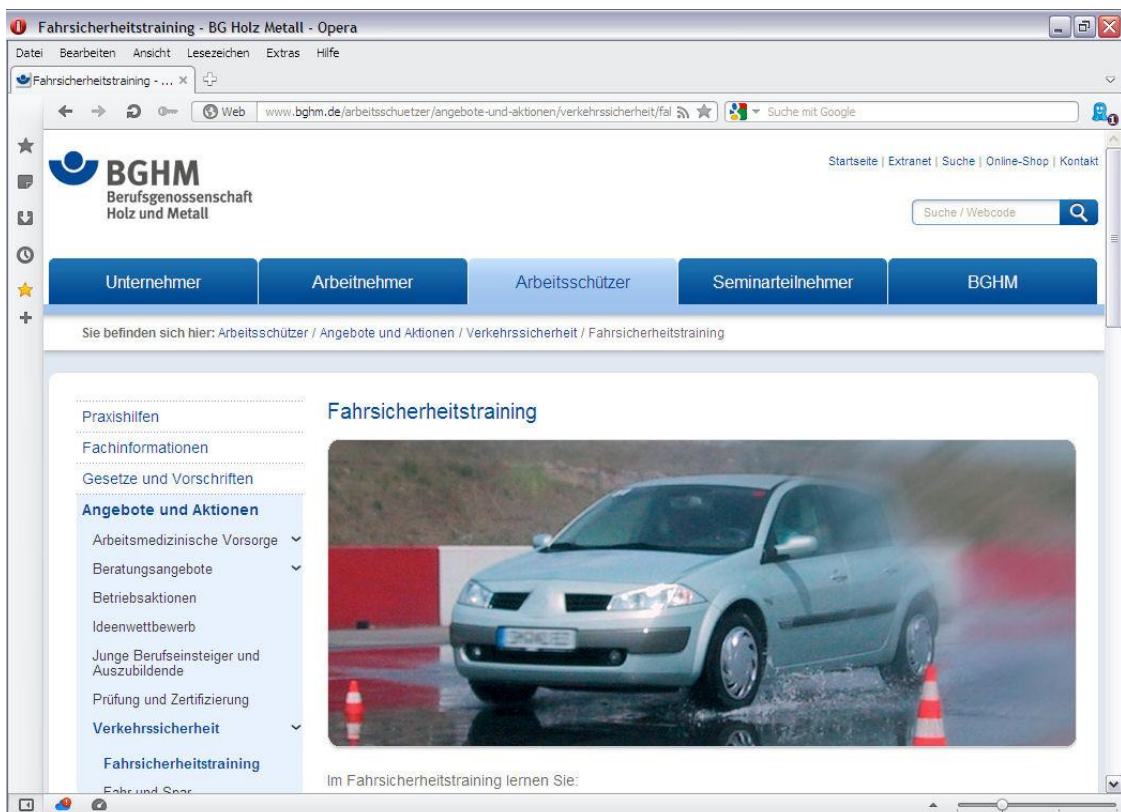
Fahrsicherheitstraining - BG Holz Metall - Opera

Datei Bearbeiten Ansicht Lesezeichen Extras Hilfe

Fahrsicherheitstraining - ...

Web www.bghm.de/arbeitsschuetzer/angebote-und-aktionen/verkehrssicherheit/fal

Suche mit Google

BGHM
Berufsgenossenschaft
Holz und Metall

Startseite | Extranet | Suche | Online-Shop | Kontakt

Suche / Webcode

Unternehmer | Arbeitnehmer | Arbeitsschützer | Seminarteilnehmer | BGHM

Sie befinden sich hier: Arbeitsschützer / Angebote und Aktionen / Verkehrssicherheit / Fahrsicherheitstraining

Praxishilfen
Fachinformationen
Gesetze und Vorschriften
Angebote und Aktionen
Arbeitsmedizinische Vorsorge
Beratungsangebote
Betriebsaktionen
Ideenwettbewerb
Junge Berufseinsteiger und Auszubildende
Prüfung und Zertifizierung
Verkehrssicherheit
Fahrsicherheitstraining
Fahr und Spar

Fahrsicherheitstraining

Im Fahrsicherheitstraining lernen Sie: